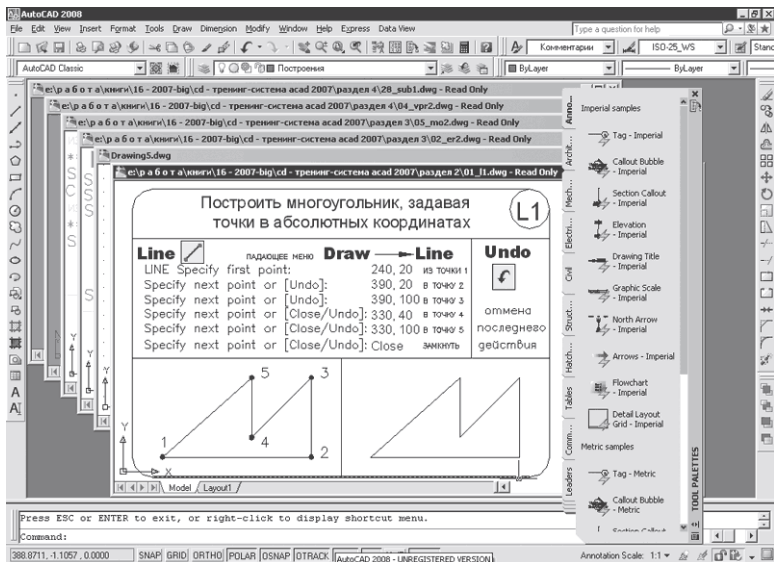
AutoCAD 2008

File Edit View Insert Format Tools Draw Dimension Modify Window Help Express Data View

Type a question for help

Комментарии ISO-25_WS Stanc

AutoCAD Classic Построения ByLayer ByLayer

e:\р а б о т а\книги\16 - 2007-big\cd - тренинг-система acad 2007\раздел 4\28_sub1.dwg - Read Only

e:\р а б о т а\книги\16 - 2007-big\cd - тренинг-система acad 2007\раздел 4\04_vpr2.dwg - Read Only

e:\р а б о т а\книги\16 - 2007-big\cd - тренинг-система acad 2007\раздел 3\05_mo2.dwg - Read Only

e:\р а б о т а\книги\16 - 2007-big\cd - тренинг-система acad 2007\раздел 3\02_er2.dwg - Read Only

Drawing5.dwg

e:\р а б о т а\книги\16 - 2007-big\cd - тренинг-система acad 2007\раздел 2\01_l1.dwg - Read Only

Построить многоугольник, задавая точки в абсолютных координатах

L1

Line ПАДАЮЩЕЕ МЕНЮ Draw → Line Undo

| | | |
|---|---|---|
| LINE Specify first point: | 240, 20 | ИЗ ТОЧКИ 1 |
| Specify next point or [Undo]: | 390, 20 | В ТОЧКУ 2 |
| Specify next point or [Undo]: | 390, 100 | В ТОЧКУ 3 |
| Specify next point or [Close/Undo]: | 330, 40 | В ТОЧКУ 4 |
| Specify next point or [Close/Undo]: | 330, 100 | В ТОЧКУ 5 |
| Specify next point or [Close/Undo]: | Close | ЗАМКНУТЬ |

отмена последнего действия

5 3 1 4 2 Y X

Model Layout1

Imperial samples

Tag - Imperial

Callout Bubble - Imperial

Section Callout - Imperial

Elevation - Imperial

Drawing Title - Imperial

Graphic Scale - Imperial

North Arrow - Imperial

Arrows - Imperial

Flowchart - Imperial

Detail Layout Grid - Imperial

Metric samples

Tag - Metric

Callout Bubble - Metric

Section Callout

Anno... Archit... Mech... Electri... Civil Struct... Hatch... Tables Comm... Leaders

TOOL PALETTES

Press ESC or ENTER to exit, or right-click to display shortcut menu.

Command:

388.8711, -1.1057 , 0.0000 SNAP GRID ORTHO POLAR OSNAP OTRACK AutoCAD 2008 - UNREGISTERED VERSION Annotation Scale: 1:1